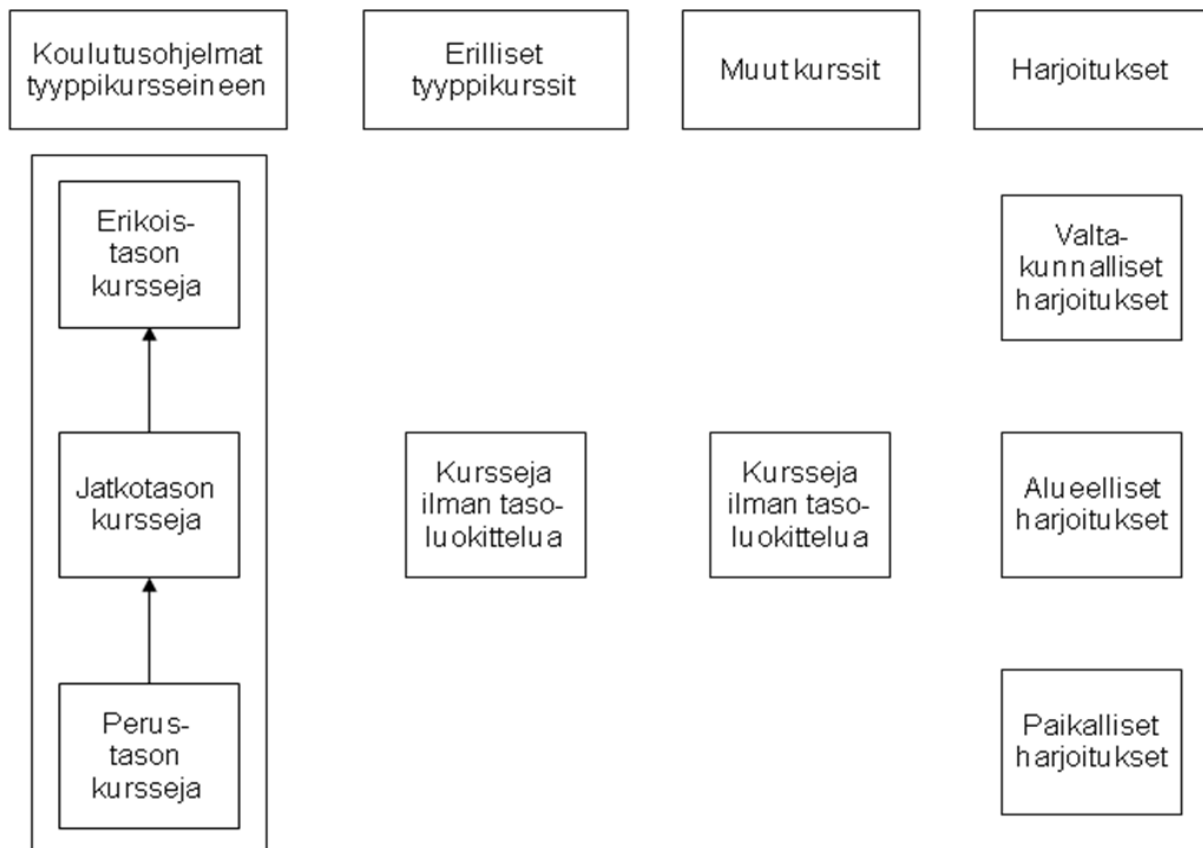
Koulutusohjelmat tyyppikursseineen

Erilliset tyyppikurssit

Muut kurssit

Harjoitukset

Erikoistason kursseja

Jatkotason kursseja

Perustason kursseja

Kursseja ilman tasoluokittelua

Kursseja ilman tasoluokittelua

Valtakunnalliset harjoitukset

Alueelliset harjoitukset

Paikalliset harjoitukset